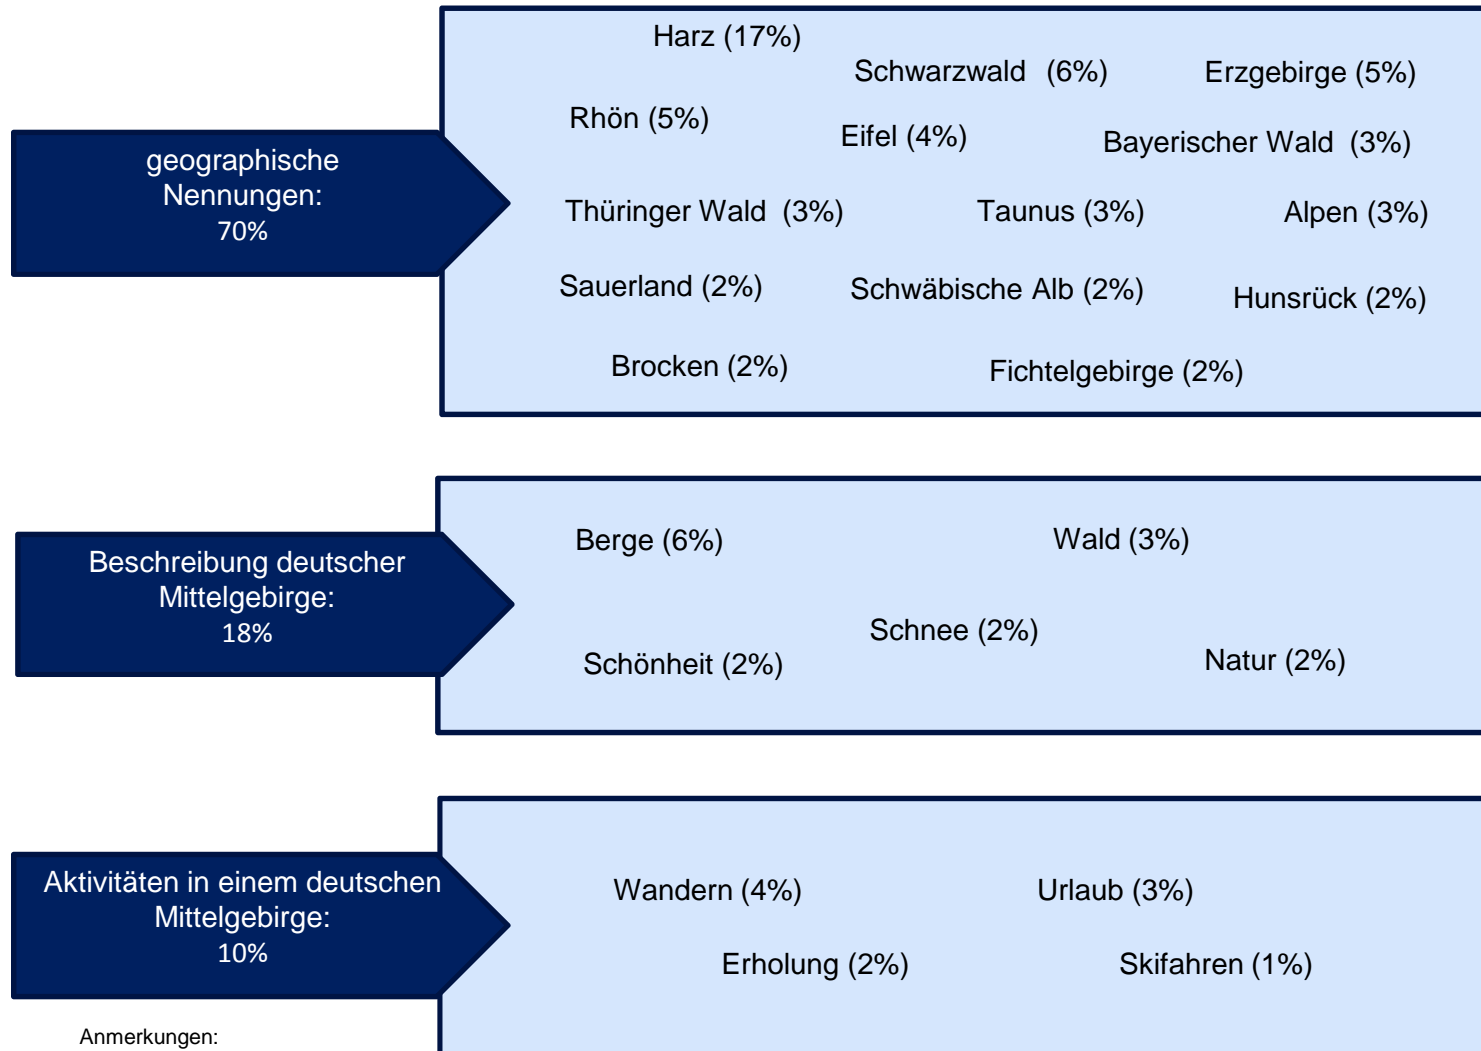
geographische Nennungen: 70%

Harz (17%)
Schwarzwald (6%)
Erzgebirge (5%)
Rhön (5%)
Eifel (4%)
Bayerischer Wald (3%)
Thüringer Wald (3%)
Taunus (3%)
Alpen (3%)
Sauerland (2%)
Schwäbische Alb (2%)
Hunsrück (2%)
Brocken (2%)
Fichtelgebirge (2%)

Beschreibung deutscher Mittelgebirge: 18%

Berge (6%)
Wald (3%)
Schnee (2%)
Schönheit (2%)
Natur (2%)

Aktivitäten in einem deutschen Mittelgebirge: 10%

Wandern (4%)
Urlaub (3%)
Erholung (2%)
Skifahren (1%)

Anmerkungen: